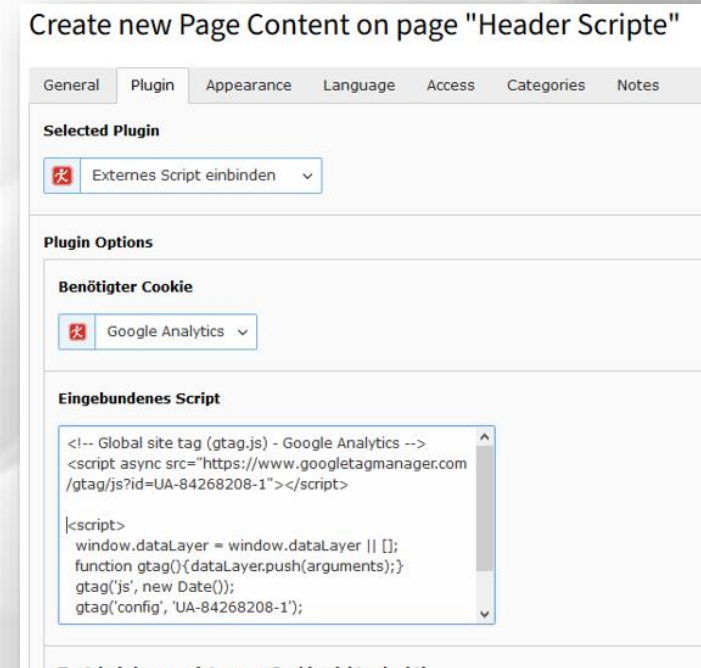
Create new Page Content on page "Header Scripte"

General Plugin Appearance Language Access Categories Notes

Selected Plugin

Externes Script einbinden

Plugin Options

Benötigter Cookie

Google Analytics

Eingebundenes Script

<!-- Global site tag (gtag.js) - Google Analytics -->
<script async src="https://www.googletagmanager.com/gtag/js?id=UA-84268208-1"></script>

<script>
window.dataLayer = window.dataLayer || [];
function gtag(){dataLayer.push(arguments);}
gtag('js', new Date());
gtag('config', 'UA-84268208-1');

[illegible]